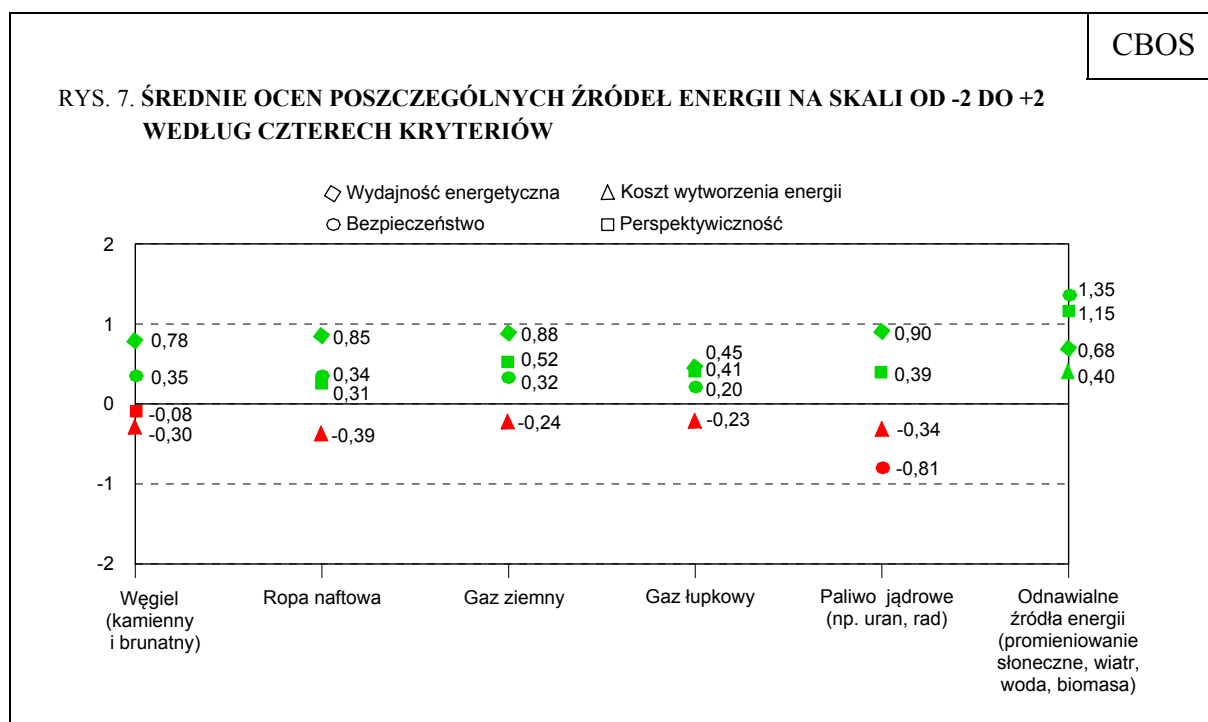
CBOS

RYS. 7. ŚREDNIE OCEN POSZCZEGÓLNYCH ŹRÓDEŁ ENERGII NA SKALI OD -2 DO +2 WEDŁUG CZTERECH KRYTERIÓW

Wydajność energetyczna
Koszt wytworzenia energii
Bezpieczeństwo
Perspektywiczność

2
1
0
-1
-2

0,78
0,35
-0,08
-0,30

0,85
0,34
0,31
-0,39

0,88
0,52
0,32
-0,24

0,45
0,41
0,20
-0,23

0,90
0,39
-0,34
-0,81

1,35
1,15
0,68
0,40

Węgiel (kamienny i brunatny)
Ropa naftowa
Gaz ziemny
Gaz łupkowy
Paliwo jądrowe (np. uran, rad)
Odnawialne źródła energii (promieniowanie słoneczne, wiatr, woda, biomasa)